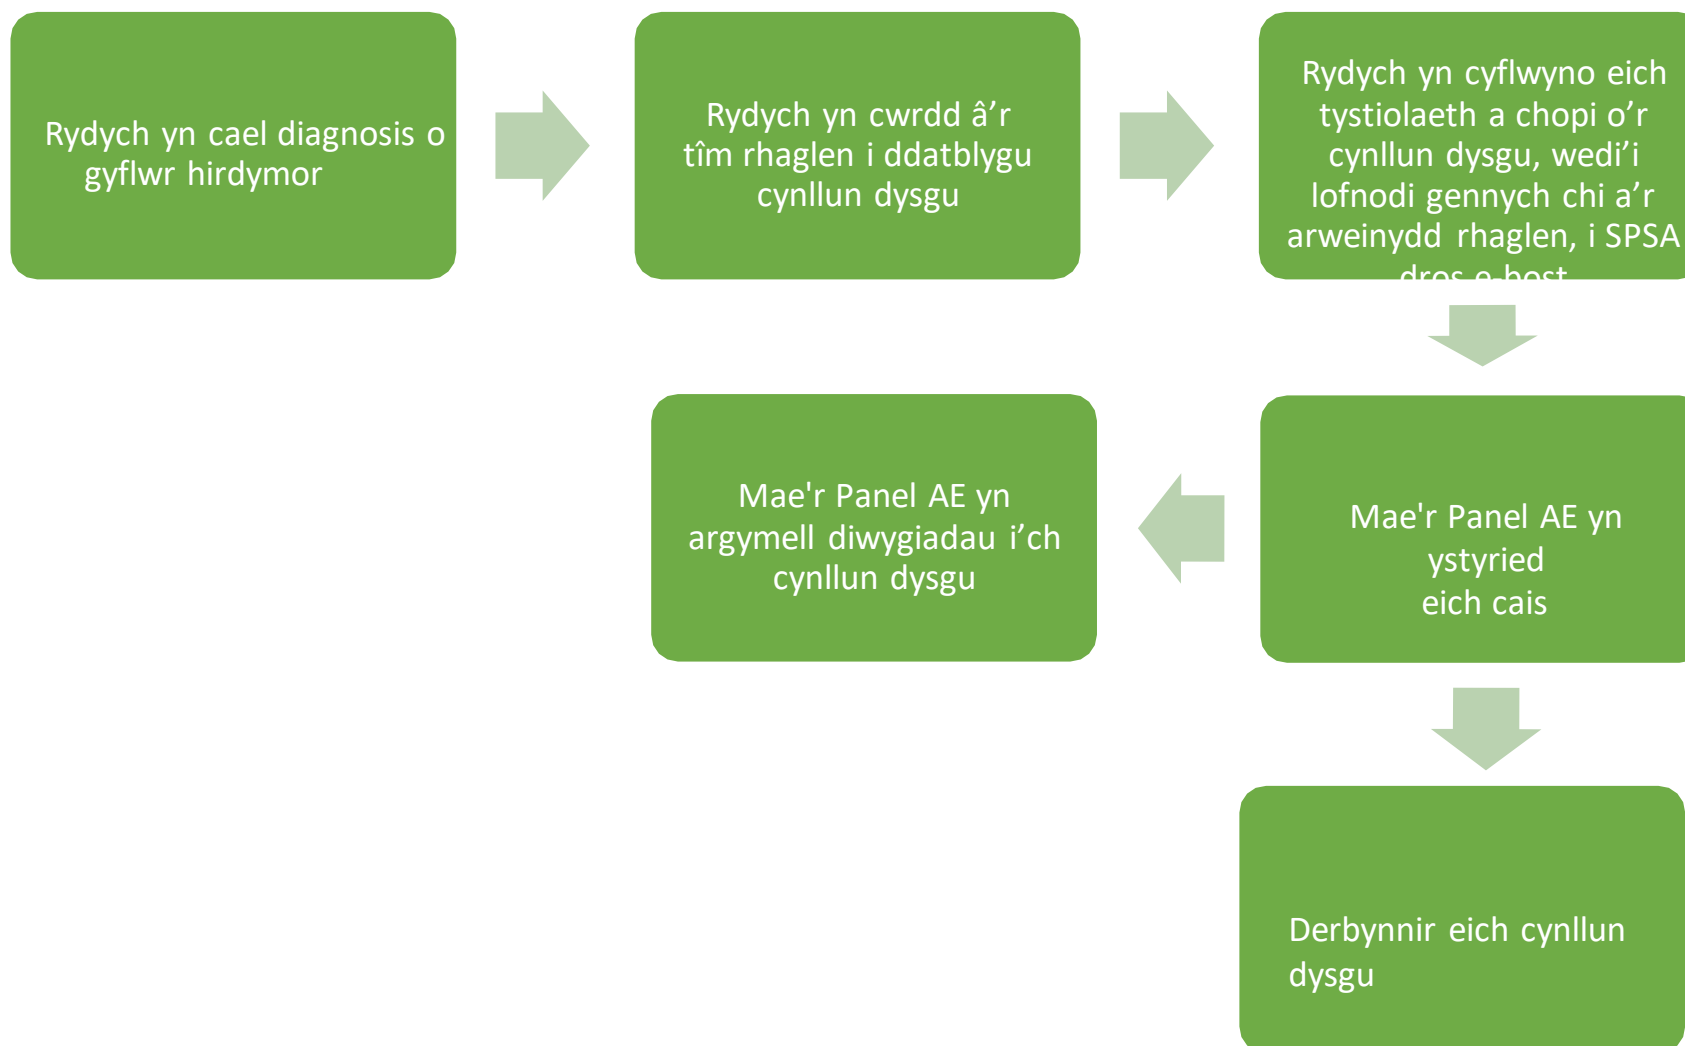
Rydych yn cael diagnosis o gyflwr hirdymor

Rydych yn cwrdd â’r tîm rhaglen i ddatblygu cynllun dysgu

Rydych yn cyflwyno eich tystiolaeth a chopi o’r cynllun dysgu, wedi’i lofnodi gennych chi a’r arweinydd rhaglen, i SPSA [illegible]

Mae'r Panel AE yn ystyried eich cais

Mae'r Panel AE yn argymell diwygiadau i’ch cynllun dysgu

Derbynnir eich cynllun dysgu